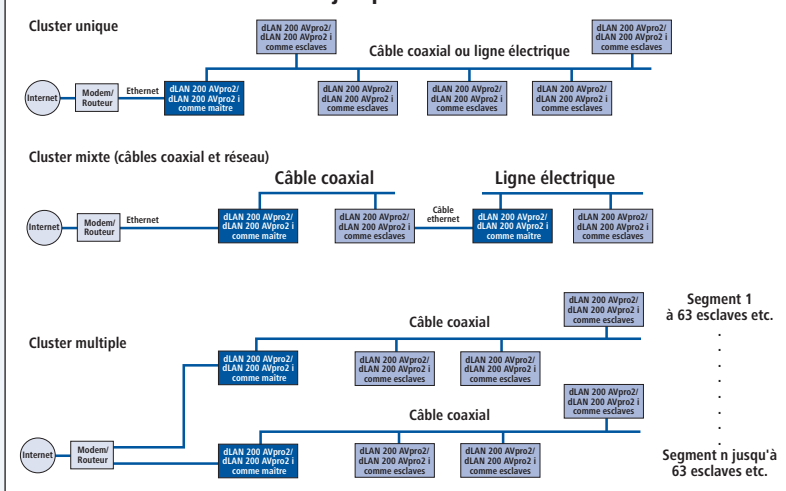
Cluster unique

dLAN 200 AVpro2/ dLAN 200 AVpro2 i comme esclaves

Câble coaxial ou ligne électrique

dLAN 200 AVpro2/ dLAN 200 AVpro2 i comme esclaves

Internet

Modem/ Routeur

Ethernet

dLAN 200 AVpro2/ dLAN 200 AVpro2 i comme maître

dLAN 200 AVpro2/ dLAN 200 AVpro2 i comme esclaves

dLAN 200 AVpro2/ dLAN 200 AVpro2 i comme esclaves

dLAN 200 AVpro2/ dLAN 200 AVpro2 i comme esclaves

Cluster mixte (câbles coaxial et réseau)

Câble coaxial

Ligne électrique

Internet

Modem/ Routeur

Ethernet

dLAN 200 AVpro2/ dLAN 200 AVpro2 i comme maître

dLAN 200 AVpro2/ dLAN 200 AVpro2 i comme esclaves

Câble ethernet

dLAN 200 AVpro2/ dLAN 200 AVpro2 i comme maître

dLAN 200 AVpro2/ dLAN 200 AVpro2 i comme esclaves

dLAN 200 AVpro2/ dLAN 200 AVpro2 i comme esclaves

Segment 1 à 63 esclaves etc.

Câble coaxial

Cluster multiple

dLAN 200 AVpro2/ dLAN 200 AVpro2 i comme maître

dLAN 200 AVpro2/ dLAN 200 AVpro2 i comme esclaves

dLAN 200 AVpro2/ dLAN 200 AVpro2 i comme esclaves

dLAN 200 AVpro2/ dLAN 200 AVpro2 i comme esclaves

Câble coaxial

Internet

Modem/ Routeur

dLAN 200 AVpro2/ dLAN 200 AVpro2 i comme maître

dLAN 200 AVpro2/ dLAN 200 AVpro2 i comme esclaves

dLAN 200 AVpro2/ dLAN 200 AVpro2 i comme esclaves

Segment n jusqu'à 63 esclaves etc.